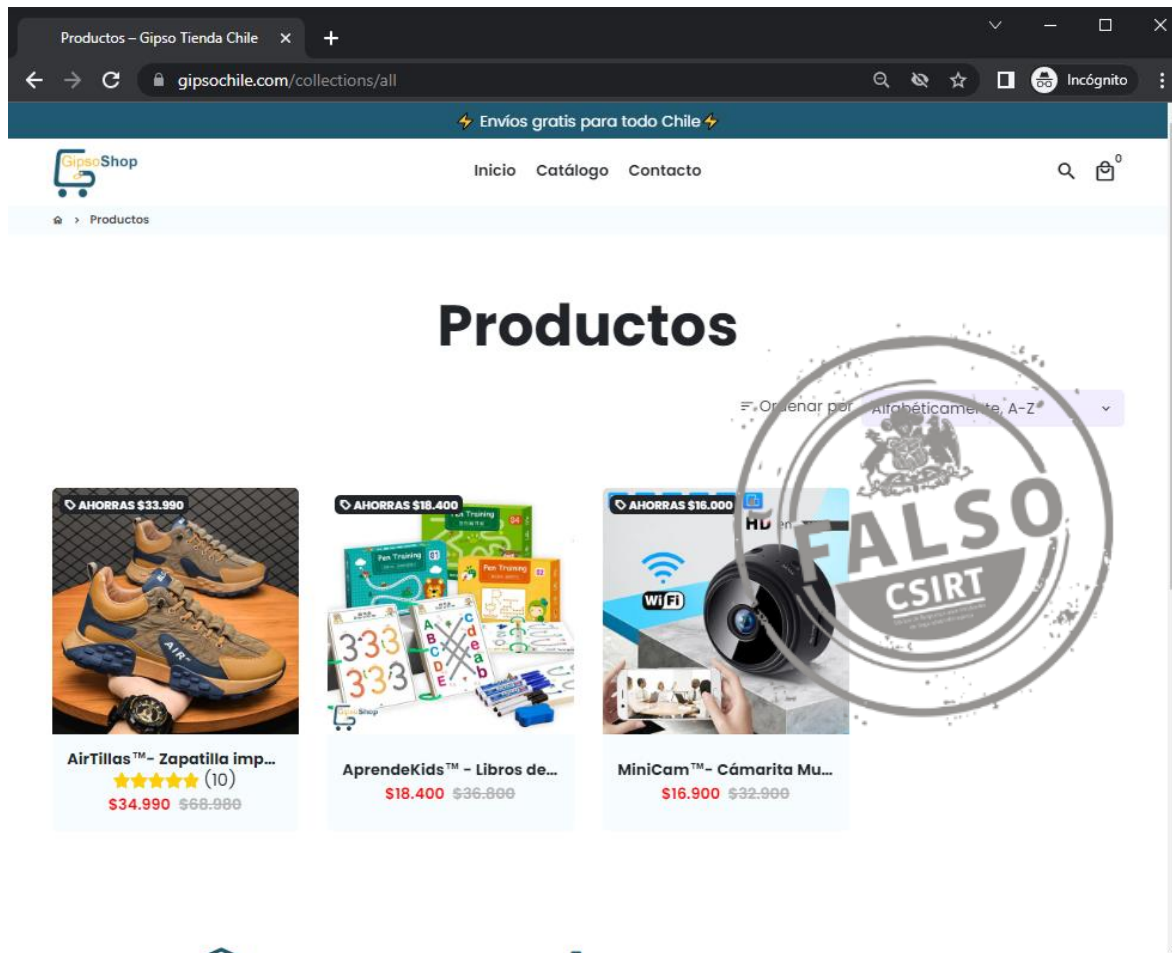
Productos – Gipso Tienda Chile ×

gipsochile.com/collections/all

Incógnito

Envíos gratis para todo Chile

GipsoShop

Inicio Catálogo Contacto

0

Productos

Productos

Ordenar por Alfabéticamente, A-Z

AHORRAS $33.990

AHORRAS $18.400

AHORRAS $16.000

Pen Training

333
333

A B C D E
a b c d e

GipsoShop

HD

WiFi

AirTillas™- Zapatilla imp...
(10)
$34.990 $68.980

AprendeKids™ - Libros de...
$18.400 $36.800

MiniCam™- Cámarita Mu...
$16.900 $32.900

FALSO
CSIRT